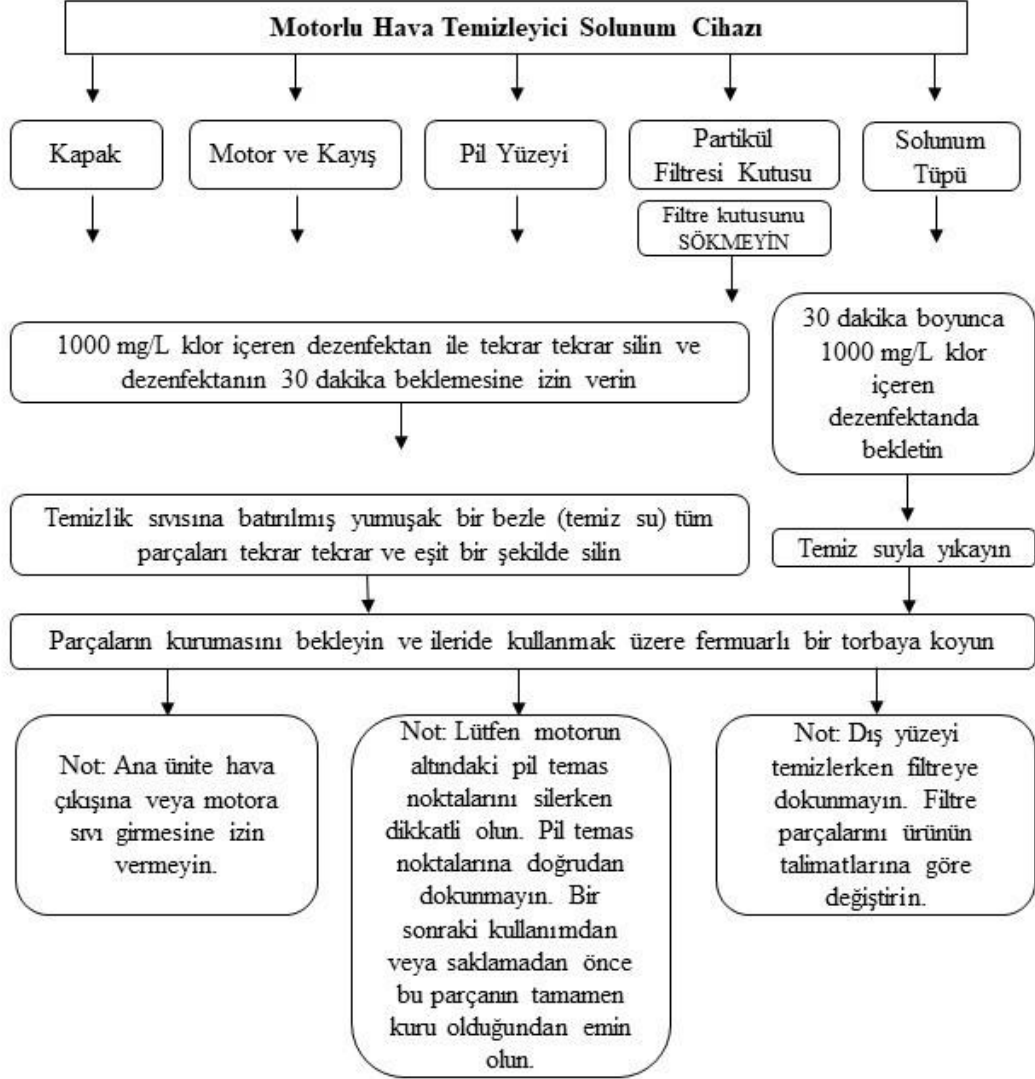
Motorlu Hava Temizleyici Solunum Cihazı

Kapak

Motor ve Kayış

Pil Yüzeyi

Partikül Filtresi Kutusu

Filtre kutusunu SÖKMEYİN

Solunum Tüpü

1000 mg/L klor içeren dezenfektan ile tekrar tekrar silin ve dezenfektanın 30 dakika beklemesine izin verin

30 dakika boyunca 1000 mg/L klor içeren dezenfektanda bekletin

Temizlik sıvısına batırılmış yumuşak bir bezle (temiz su) tüm parçaları tekrar tekrar ve eşit bir şekilde silin

Temiz suyla yıkayın

Parçaların kurumasını bekleyin ve ileride kullanmak üzere fermuarlı bir torbaya koyun

Not: Ana ünite hava çıkışına veya motora sıvı girmesine izin vermeyin.

Not: Lütfen motorun altındaki pil temas noktalarını silerken dikkatli olun. Pil temas noktalarına doğrudan dokunmayın. Bir sonraki kullanımdan veya saklamadan önce bu parçanın tamamen kuru olduğundan emin olun.

Not: Dış yüzeyi temizlerken filtreye dokunmayın. Filtre parçalarını ürünün talimatlarına göre değiştirin.